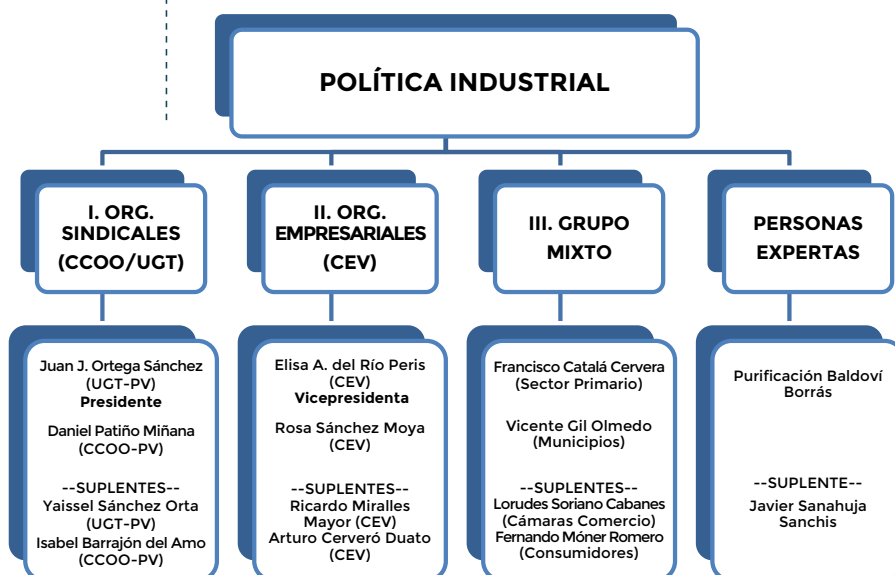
POLÍTICA INDUSTRIAL

I. ORG. SINDICALES (CCOO/UGT)

II. ORG. EMPRESARIALES (CEV)

III. GRUPO MIXTO

PERSONAS EXPERTAS

Juan J. Ortega Sánchez (UGT-PV)
Presidente
Daniel Patiño Miñana (CCOO-PV)
--SUPLENTES--
Yaissel Sánchez Orta (UGT-PV)
Isabel Barrajón del Amo (CCOO-PV)

Elisa A. del Río Peris (CEV)
Vicepresidenta
Rosa Sánchez Moya (CEV)
--SUPLENTES--
Ricardo Miralles Mayor (CEV)
Arturo Cerveró Duato (CEV)

Francisco Catalá Cervera (Sector Primario)
Vicente Gil Olmedo (Municipios)
--SUPLENTES--
Lorudes Soriano Cabanes (Cámaras Comercio)
Fernando Móner Romero (Consumidores)

Purificación Baldoví Borrás
--SUPLENTE--
Javier Sanahuja Sanchis